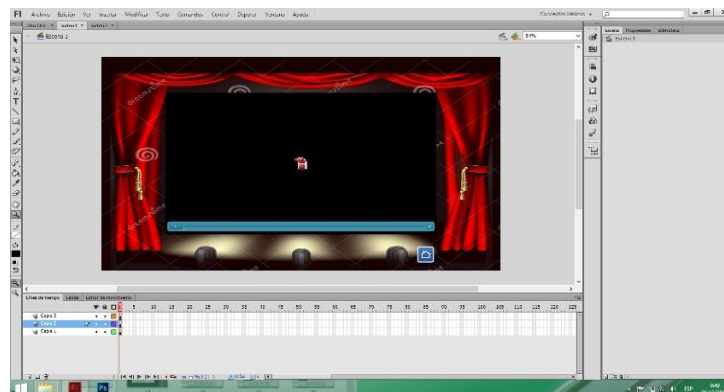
Fl Archivo Edición Ver Insertar Modificar Texto Comandos Control Depurar Ventana Ayuda

Conceptos básicos

Escena 1

51%

Biblioteca Propiedades

Escena 1

Línea de tiempo Salida Editor de movimiento

1 5 10 15 20 25 30 35 40 45 50 55 60 65 70 75 80 85 90 95 100 105 110 115 120 125

Capa 3
Capa 2
Capa 1

ESP